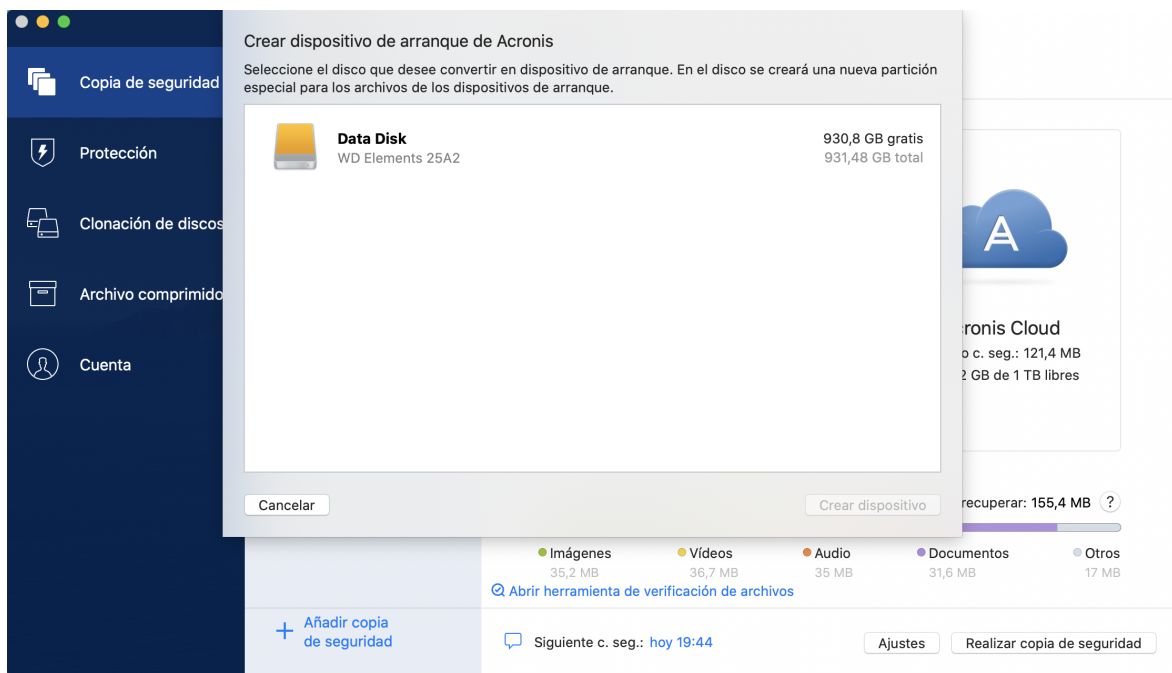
Copia de seguridad

Protección

Clonación de discos

Archivo comprimido

Cuenta

Crear dispositivo de arranque de Acronis

Seleccione el disco que desee convertir en dispositivo de arranque. En el disco se creará una nueva partición especial para los archivos de los dispositivos de arranque.

Data Disk
WD Elements 25A2

930,8 GB gratis
931,48 GB total

Cancelar

Crear dispositivo

A

cronis Cloud
o c. seg.: 121,4 MB
2 GB de 1 TB libres

recuperar: 155,4 MB ?

Imágenes 35,2 MB
Vídeos 36,7 MB
Audio 35 MB
Documentos 31,6 MB
Otros 17 MB

Abrir herramienta de verificación de archivos

+ Añadir copia de seguridad

Siguiente c. seg.: hoy 19:44

Ajustes

Realizar copia de seguridad